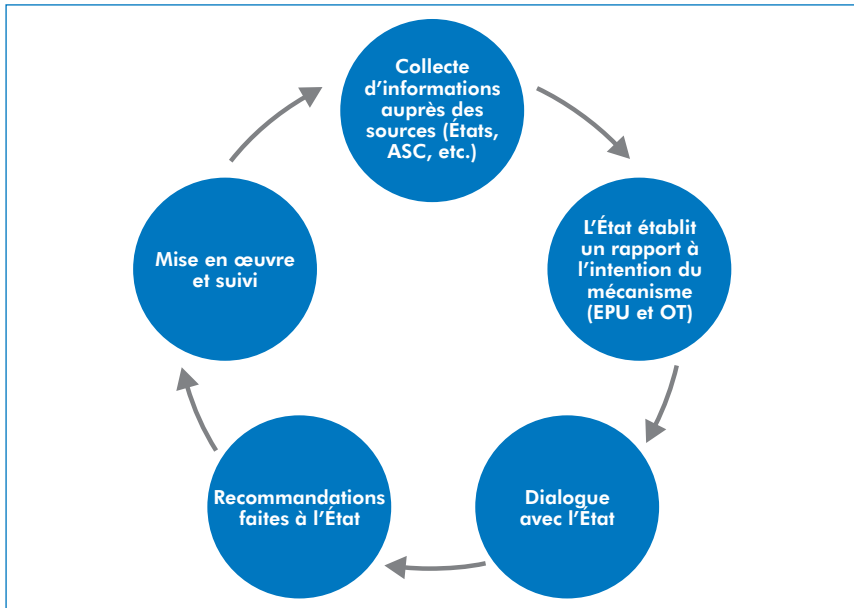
Collecte d’informations auprès des sources (États, ASC, etc.)

L’État établit un rapport à l’intention du mécanisme (EPU et OT)

Dialogue avec l’État

Recommandations faites à l’État

Mise en œuvre et suivi